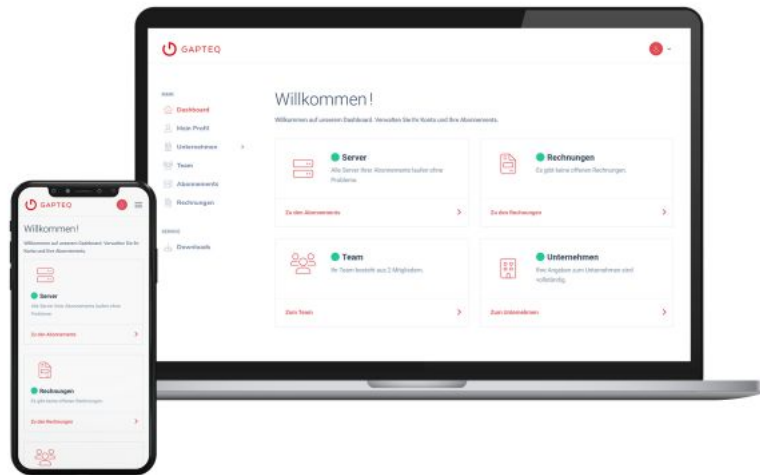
GAPTEQ

MAIN
Dashboard
Mein Profil
Unternehmen
Team
Abonnements
Rechnungen

SERVICE
Downloads

Willkommen!

Willkommen auf unserem Dashboard. Verwalten Sie Ihr Konto und Ihre Abonnements.

Server
Alle Server Ihrer Abonnements laufen ohne Probleme.
Zu den Abonnements

Rechnungen
Es gibt keine offenen Rechnungen.
Zu den Rechnungen

Team
Ihr Team besteht aus 2 Mitgliedern.
Zum Team

Unternehmen
Ihre Angaben zum Unternehmen sind vollständig.
Zum Unternehmen

GAPTEQ

Willkommen!

Willkommen auf unserem Dashboard. Verwalten Sie Ihr Konto und Ihre Abonnements.

Server
Alle Server Ihrer Abonnements laufen ohne Probleme.
Zu den Abonnements

Rechnungen
Es gibt keine offenen Rechnungen.
Zu den Rechnungen